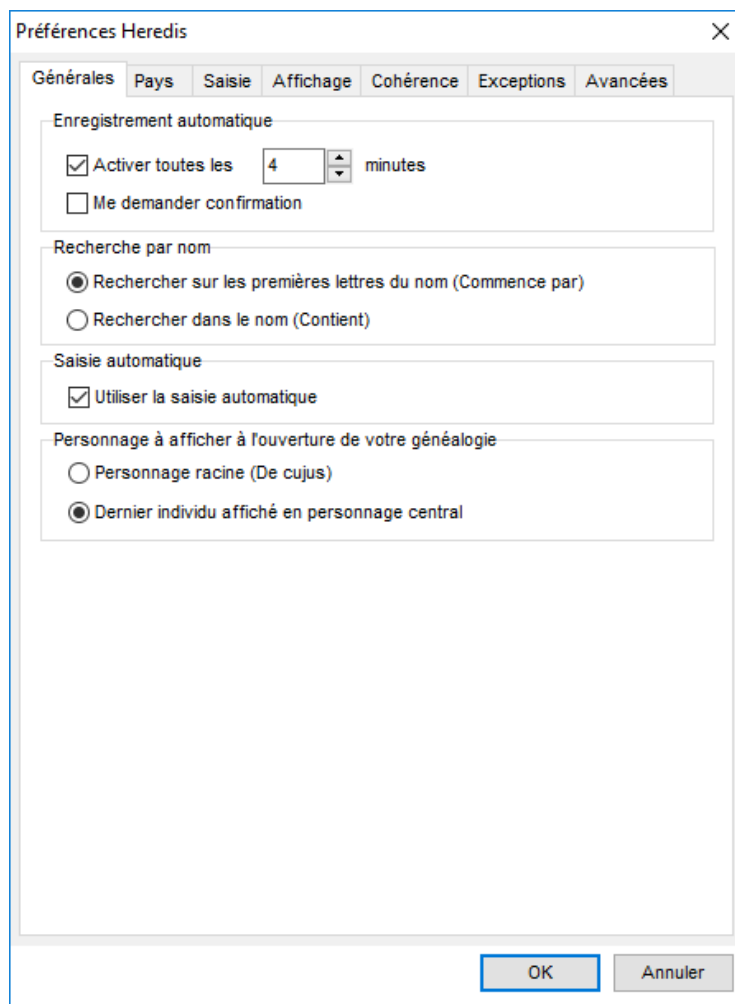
Préférences Heredis

X

Générales | Pays | Saisie | Affichage | Cohérence | Exceptions | Avancées

Enregistrement automatique

Activer toutes les 4 minutes

Me demander confirmation

Recherche par nom

Rechercher sur les premières lettres du nom (Commence par)

Rechercher dans le nom (Contient)

Saisie automatique

Utiliser la saisie automatique

Personnage à afficher à l'ouverture de votre généalogie

Personnage racine (De cujus)

Dernier individu affiché en personnage central

OK

Annuler